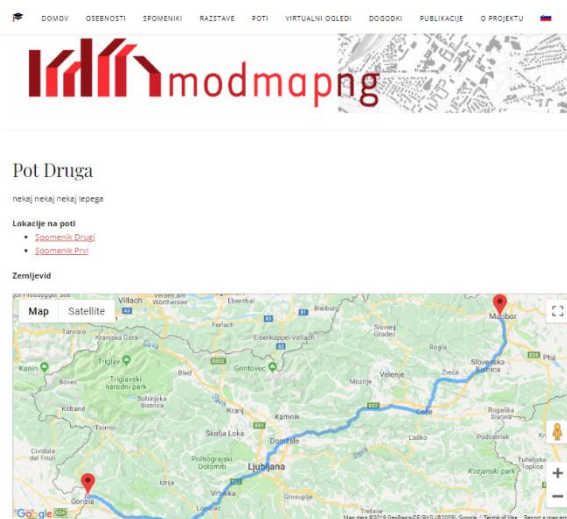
DOMOV OSEBNOSTI SPOMENIKI RAZSTAVE POTI VIRTUALNI OGLEDI DOGODKI PUBLIKACIJE O PROJEKTU

modmapng

Pot Druga

nekaj nekaj nekaj lepega

Lokacije na poti

- Spomenik Drugi
- Spomenik Prvi

Zemljevid

Map Satellite

Villach Eberthal Bleiburg Maribor Tarvisio Kranjska Gora Eisenkappel-Vellach Slovenj Gradec Triglav Slovenska Bistrica Kanin Bovec Triglavski narodni park Bled Gorintovec Velenje Zreče Mozirje Bohinjska Bistrica Kranj Kamnik Celje Kobarid Rogaška Slatina Tolmin Škofja Loka Domžale Laško Podčetrtek Cerkno Ljubljana Polhograjski Dolomiti Kozjanski park Vrhnika Grosuplje Gorizia Google Map data ©2019 GeoBasis-DE/BKG (©2009), Google Terms of Use Report a map error